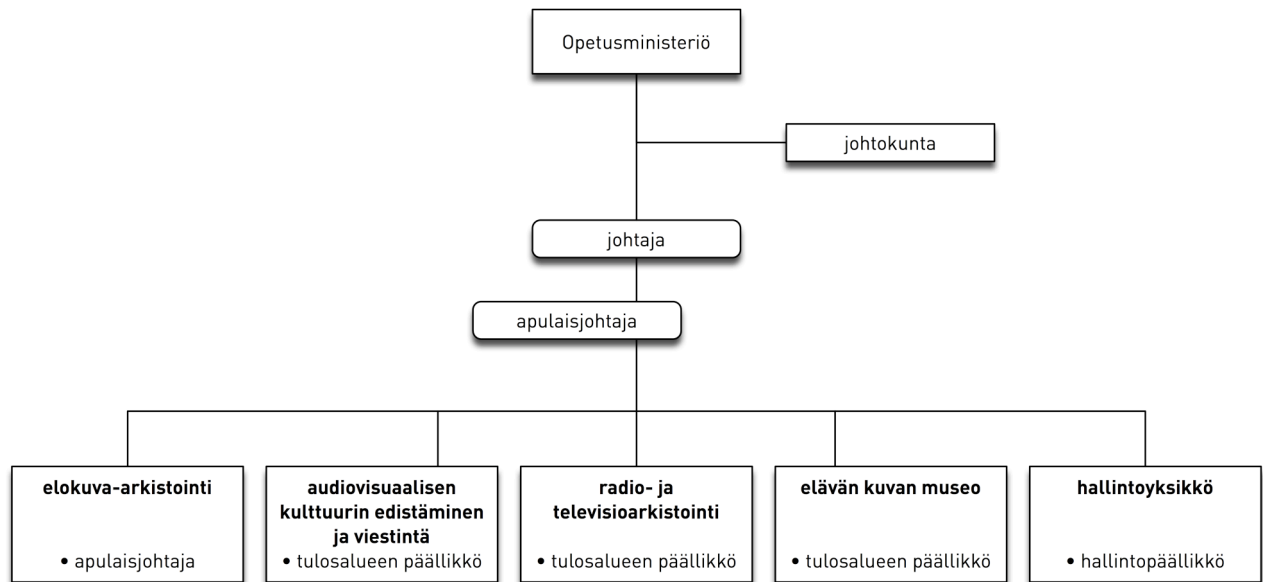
Opetusministeriö

johtokunta

johtaja

apulaisjohtaja

elokuva-arkistointi
• apulaisjohtaja

audiovisuaalisen kulttuurin edistäminen ja viestintä
• tulosalueen päällikkö

radio- ja televisioarkistointi
• tulosalueen päällikkö

elävän kuvan museo
• tulosalueen päällikkö

hallintoyksikkö
• hallintopäällikkö